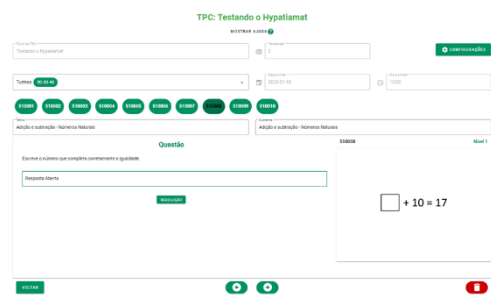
TPC: Testando o Hypatiamat

MOSTRAR AJUDA ?

Título do TPC
Testando o Hypatiamat

Tentativas
2

CONFIGURAÇÕES

Turmas 90.39.46

Data início
2023-01-06

Hora limite
1200

S10001 S10002 S10003 S10004 S10005 S10006 S10007 S10008 S10009 S10010

Tema
Adição e subtração - Números Naturais

Subtema
Adição e subtração - Números Naturais

Questão

Escreve o número que completa corretamente a igualdade.

Resposta Aberta

RESOLUÇÃO

S10008

Nível 1

$\square + 10 = 17$

VOLTAR